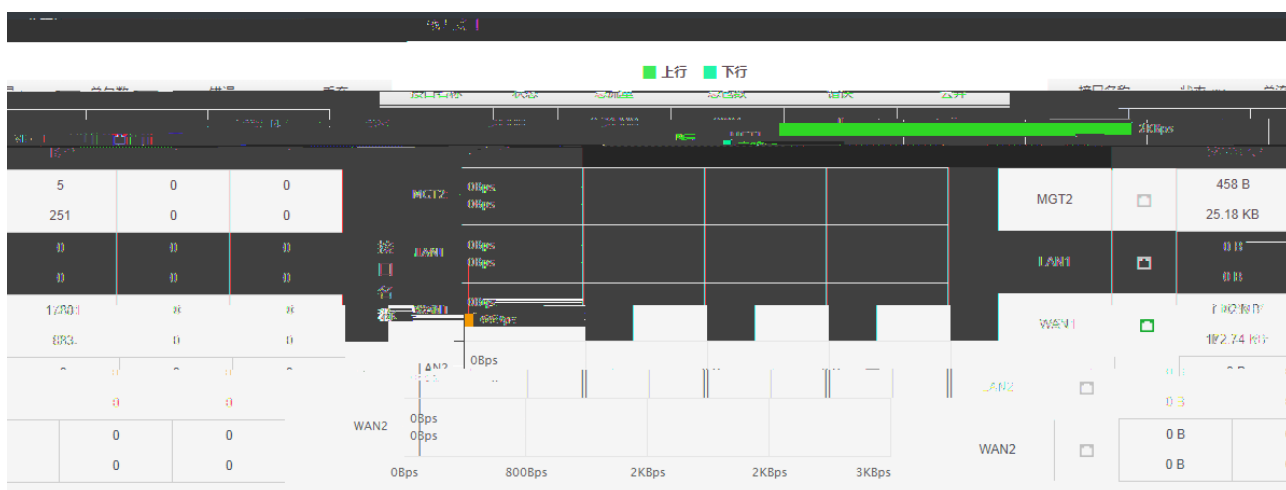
上行 下行

单包数 错误 丢弃

接口名称 状态 总流量 上行流量 下行流量 总包数 总流

3KBps

5 0 0
251 0 0
0 0 0
0 0 0
883. 0 0
0 0
0 0

MGT2 0Bps 0Bps
LAN1 0Bps 0Bps
WAN1 0Bps
接口名称
0Bps
LAN2
WAN2 0Bps 0Bps

0Bps 800Bps 2KBps 2KBps 3KBps

MGT2 458 B 25.18 KB
LAN1 0 B 0 B
WAN1 162.74 KB
LAN2 0 B
WAN2 0 B 0 B